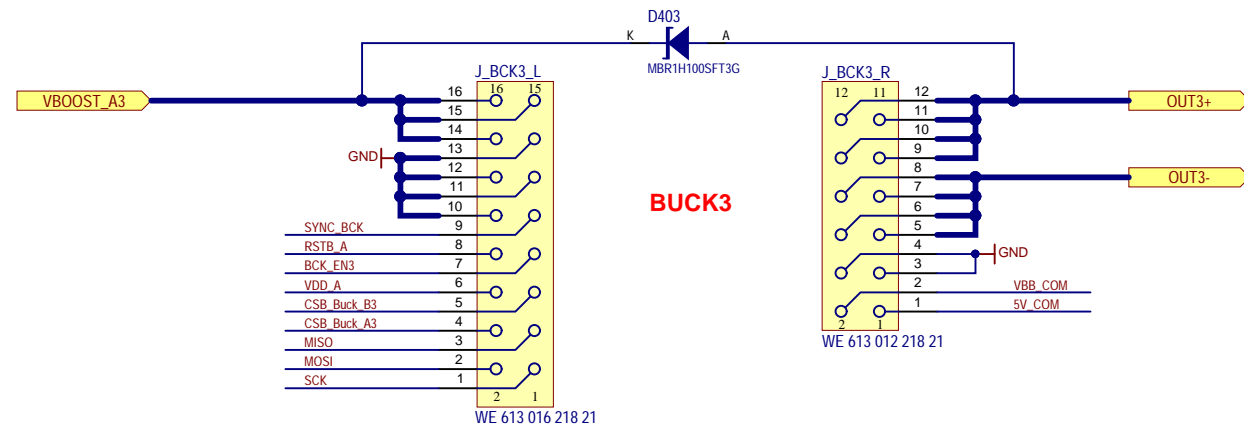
D403

K

A

MBR1H100SFT3G

J_BCK3_L

J_BCK3_R

VBOOST_A3

16 15

16
15
14
13
12
11
10
9
8
7
6
5
4
3
2
1

2 1

GND

SYNC_BCK
RSTB_A
BCK_EN3
VDD_A
CSB_Buck_B3
CSB_Buck_A3
MISO
MOSI
SCK

WE 613 016 218 21

BUCK3

12 11

12
11
10
9
8
7
6
5
4
3
2
1

2 1

OUT3+

OUT3-

GND

VBB_COM
5V_COM

WE 613 012 218 21